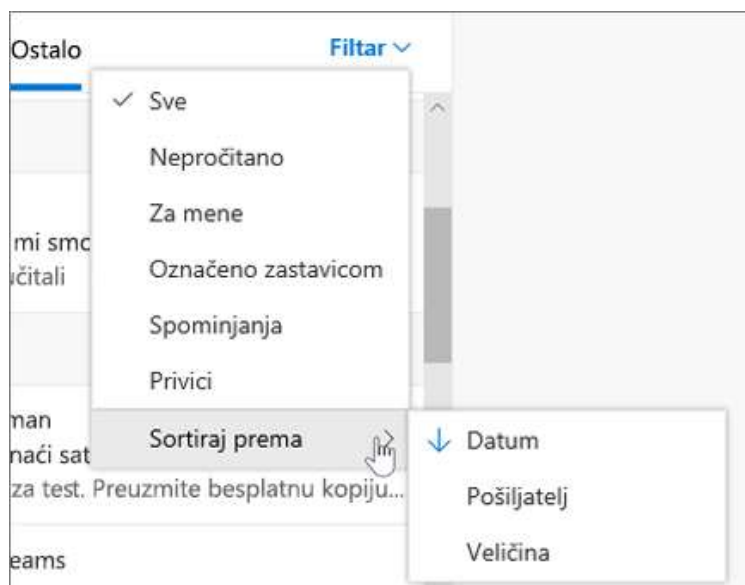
Ostalo

Filtar

✓ Sve

Nepročitano

Za mene

Označeno zastavicom

Spominjanja

Privici

Sortiraj prema

Datum

Pošiljatelj

Veličina

mi smo

učitali

man

nači sat

za test. Preuzmite besplatnu kopiju...

eams